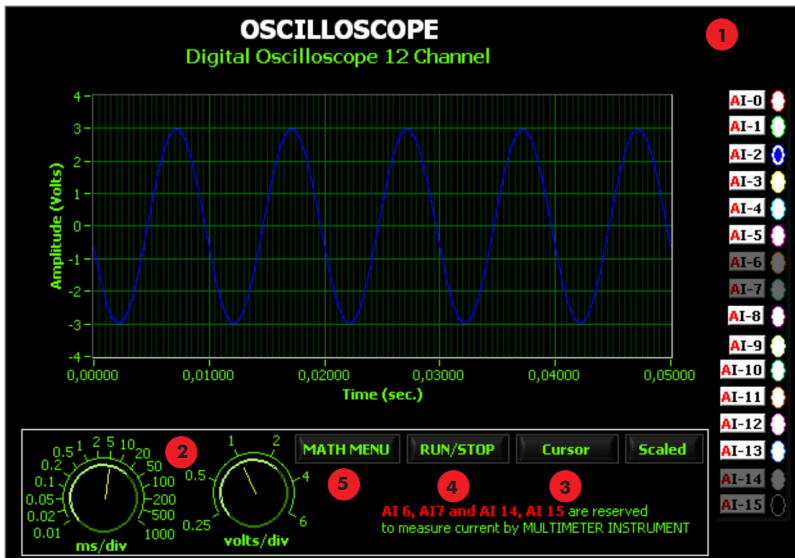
OSCILLOSCOPE
Digital Oscilloscope 12 Channel

1

Amplitude (Volts)
4
3
2
1
0
-1
-2
-3
-4
0,00000 0,01000 0,02000 0,03000 0,04000 0,05000
Time (sec.)

AI-0
AI-1
AI-2
AI-3
AI-4
AI-5
AI-6
AI-7
AI-8
AI-9
AI-10
AI-11
AI-12
AI-13
AI-14
AI-15

2
0.5 1 2 5 10 20
0.2 50
0.1 100
0.05 200
0.02 500
0.01 1000
ms/div

1 2
0.5 4
0.25 6
volts/div

MATH MENU
RUN/STOP
Cursor
Scaled

5
4
3

AI 6, AI7 and AI 14, AI 15 are reserved to measure current by MULTIMETER INSTRUMENT